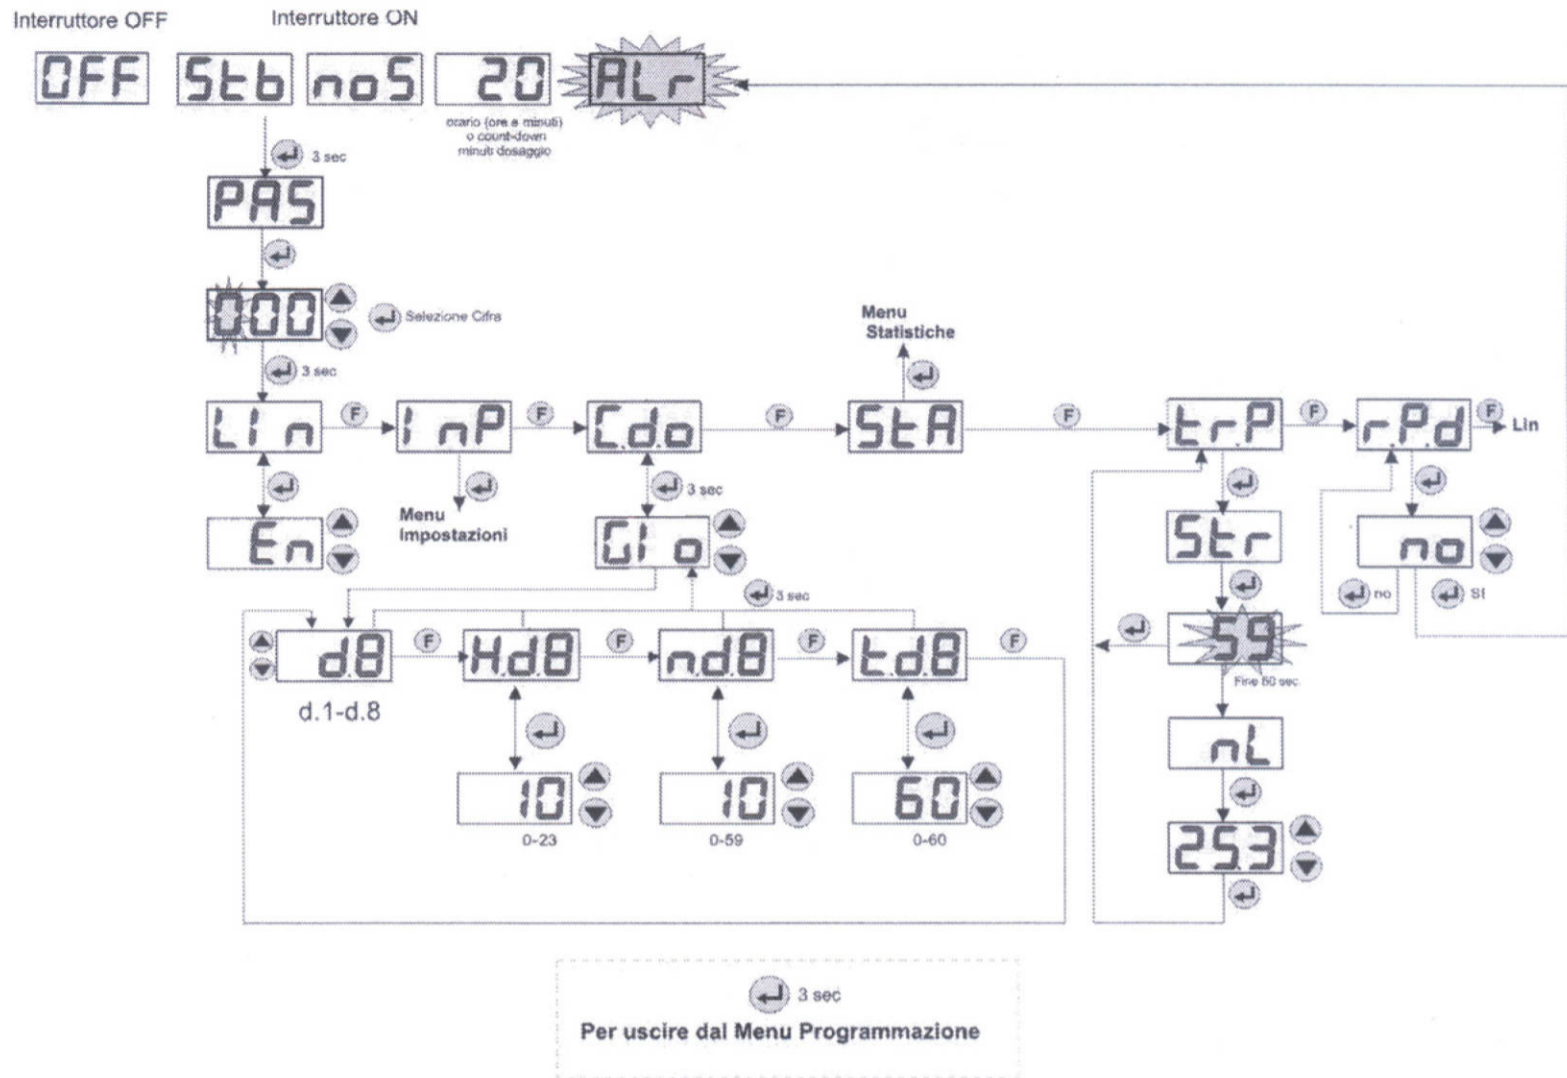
Interruttore OFF

Interruttore ON

OFF Stb noS 20 ALr

orario (ore e minuti) o count-down minuti dosaggio

3 sec

PAS

000

Selezione Cifra

3 sec

Menu Statistiche

LIn F InP F Cdo F StA F trP F rPd F Lin

En

Menu Impostazioni

3 sec

GIo

3 sec

Str

no

no

SI

d8 F Hd8 F nd8 F td8 F

59

Fine 60 sec

d.1-d.8

10 10 60

0-23 0-59 0-60

nL

253

3 sec

Per uscire dal Menu Programmazione